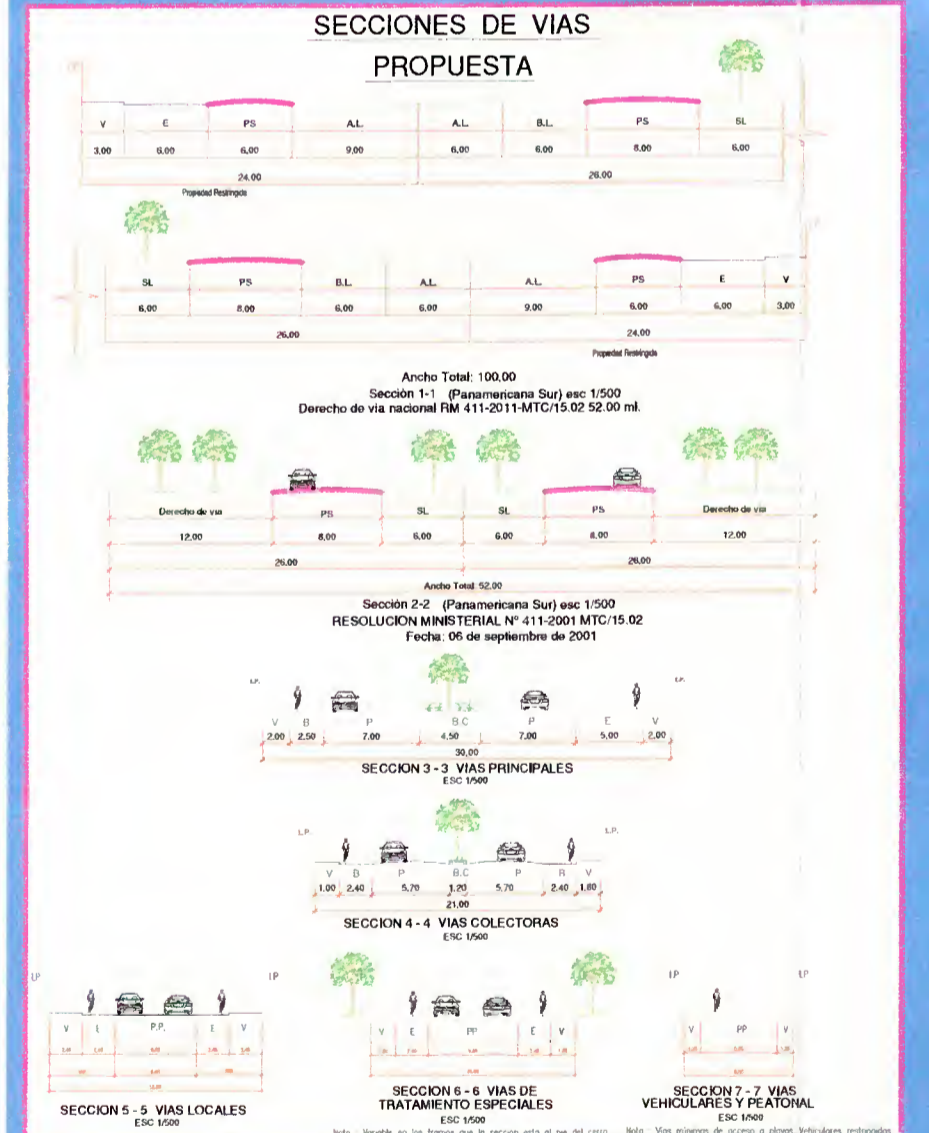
SECCIONES DE VIAS
PROPUESTA

| V | E | PS | A.L. | A.L. | B.L. | PS | SL |
|---|---|---|---|---|---|---|---|
| 3.00 | 6.00 | 6.00 | 9.00 | 6.00 | 6.00 | 8.00 | 6.00 |

24.00 26.00

Propiedad Restringida

| SL | PS | B.L. | A.L. | A.L. | PS | E | V |
|---|---|---|---|---|---|---|---|
| 6.00 | 8.00 | 6.00 | 6.00 | 9.00 | 6.00 | 6.00 | 3.00 |

26.00 24.00

Propiedad Restringida

Ancho Total: 100.00
Sección 1-1 (Panamericana Sur) esc 1/500
Derecho de vía nacional RM 411-2011-MTC/15.02 52.00 ml.

| Derecho de via | PS | SL | SL | PS | Derecho de via |
|---|---|---|---|---|---|
| 12.00 | 8.00 | 6.00 | 6.00 | 8.00 | 12.00 |

26.00 26.00

Ancho Total 52.00

Sección 2-2 (Panamericana Sur) esc 1/500
RESOLUCION MINISTERIAL Nº 411-2001 MTC/15.02
Fecha: 06 de septiembre de 2001

L.P. L.P.

| V | B | P | B.C | P | E | V |
|---|---|---|---|---|---|---|
| 2.00 | 2.50 | 7.00 | 4.50 | 7.00 | 5.00 | 2.00 |

30.00
SECCION 3 - 3 VIAS PRINCIPALES
ESC 1/500

L.P. L.P.

| V | B | P | B.C | P | B | V |
|---|---|---|---|---|---|---|
| 1.00 | 2.40 | 5.70 | 1.20 | 5.70 | 2.40 | 1.80 |

21.00
SECCION 4 - 4 VIAS COLECTORAS
ESC 1/500

LP LP

| V | E | P.P. | E | V |
|---|---|---|---|---|
| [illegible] | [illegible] | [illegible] | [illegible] | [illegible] |

SECCION 5 - 5 VIAS LOCALES
ESC 1/500

| V | E | PP | E | V |
|---|---|---|---|---|
| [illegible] | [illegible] | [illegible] | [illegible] | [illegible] |

SECCION 6 - 6 VIAS DE TRATAMIENTO ESPECIALES
ESC 1/500
Nota: Variable en los tramos que la seccion esta al pie del cerro

LP LP

| V | PP | V |
|---|---|---|
| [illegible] | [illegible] | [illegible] |

SECCION 7 - 7 VIAS VEHICULARES Y PEATONAL
ESC 1/500
Nota: Vias mínimas de acceso a playas Vehiculares restringidas